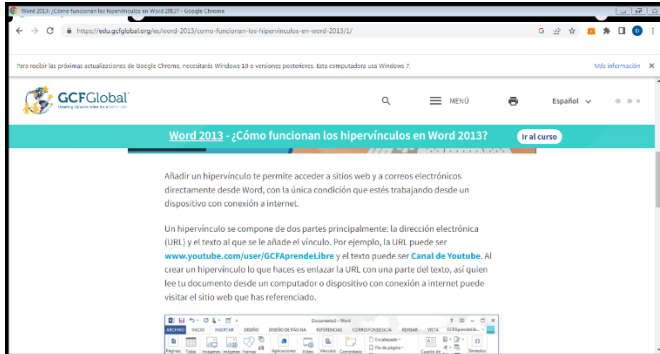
Word 2013: ¿Cómo funcionan los hipervínculos en Word 2013? - Google Chrome

https://edu.gcfglobal.org/es/word-2013/como-funcionan-los-hipervinculos-en-word-2013/1/

Para recibir las próximas actualizaciones de Google Chrome, necesitarás Windows 10 o versiones posteriores. Esta computadora usa Windows 7.

Más información

GCFGlobal

MENÚ

Español

Word 2013 - ¿Cómo funcionan los hipervínculos en Word 2013?

Ir al curso

Añadir un hipervínculo te permite acceder a sitios web y a correos electrónicos directamente desde Word, con la única condición que estés trabajando desde un dispositivo con conexión a internet.

Un hipervínculo se compone de dos partes principalmente: la dirección electrónica (URL) y el texto al que se le añade el vínculo. Por ejemplo, la URL puede ser www.youtube.com/user/GCFAprendeLibre y el texto puede ser Canal de Youtube. Al crear un hipervínculo lo que haces es enlazar la URL con una parte del texto, así quien lee tu documento desde un computador o dispositivo con conexión a internet puede visitar el sitio web que has referenciado.

ARCHIVO INICIO INSERTAR DISEÑO DISEÑO DE PÁGINA REFERENCIAS CORRESPONDENCIA REVISAR VISTA

Documento1 - Word

Páginas Tabla Imágenes Imágenes Formas Aplicaciones Vídeo Vínculos Comentarios Encabezado Pie de página Cuadro de Símbolos